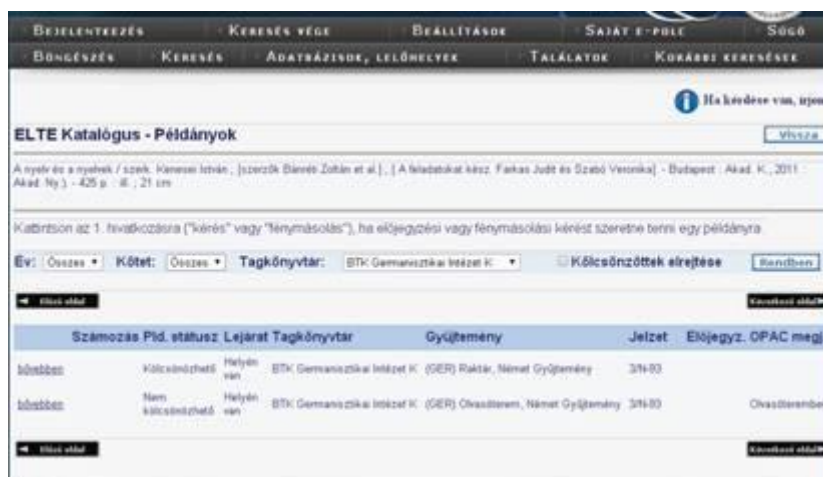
BEJELENTKEZÉS | KERESÉS VÉGE | BEÁLLÍTÁSOK | SAJÁT E-POLC | SÚGÓ
BÖNGÉSZÉS | KERESÉS | ADATBÁZISOK, LELŐHELYEK | TALÁLATOK | KORÁBBI KERESÉSEK

Ha kérdése van, írjon

ELTE Katalógus - Példányok

Vissza

A nyelv és a nyelvek / szerk. Kenesei István ; [szerzők Bánréti Zoltán et al.] ; [A feladatokat kész. Farkas Judit és Szabó Veronika]. - Budapest : Akad. K., 2011 . Akad. Ny.) - 425 p. : ill. ; 21 cm

Kattintson az 1. hivatkozásra ("kérés" vagy "fénymásolás"), ha előjegyzési vagy fénymásolási kérést szeretne tenni egy példányra.

Év: Összes | Kötet: Összes | Tagkönyvtár: BTK Germanisztikai Intézet K | Kölcsönzöttek elrejtése | Rendben

Előző oldal | Következő oldal

| | Számozás | Pld. státusz | Lejárat | Tagkönyvtár | Gyűjtemény | Jelzet | Előjegyz. | OPAC megj |
|---|---|---|---|---|---|---|---|---|
| bővebben | | Kölcsönözhető | Helyén van | BTK Germanisztikai Intézet K | (GER) Raktár, Német Gyűjtemény | 3/N-83 | | |
| bővebben | | Nem kölcsönözhető | Helyén van | BTK Germanisztikai Intézet K | (GER) Olvasóterem, Német Gyűjtemény | 3/N-83 | | Olvasóterembe |

Előző oldal | Következő oldal